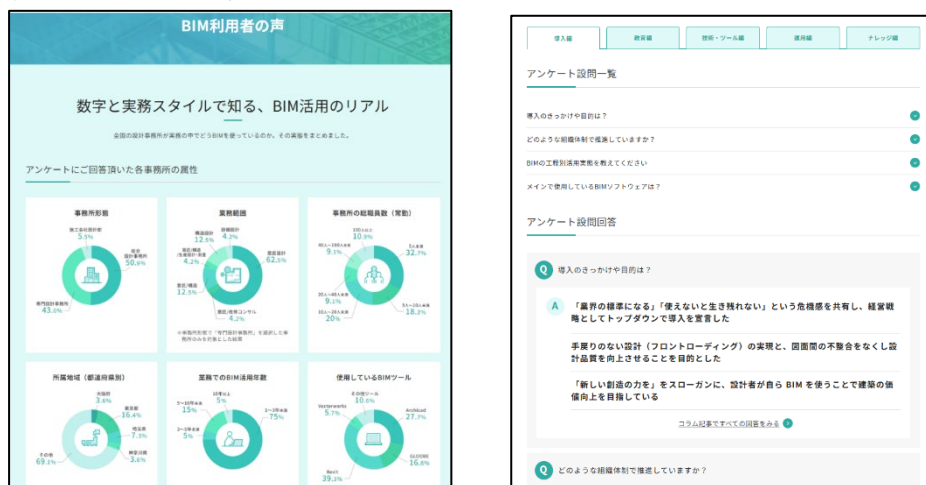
BIM利用者の声

数字と実務スタイルで知る、BIM活用のリアル

全国の設計事務所が業務の中でどうBIMを使っているのか、その実態をまとめました。

アンケートにご回答頂いた各事務所の属性

事務所形態
施工会社設計部 5.5%
総合設計事務所 50.6%
専門設計事務所 43.6%

業務範囲
構造設計 12.5%
設備設計 4.2%
意匠/構造/設備設計一貫 4.2%
意匠/構造 12.5%
意匠設計 62.5%
意匠/各種コンサル 4.2%
※事務所形態で「専門設計事務所」を選択した事務所のみを対象とした結果

事務所の総職員数（常勤）
3万人以上 10.9%
0人~100人未満 9.1%
5人未満 32.7%
20人~40人未満 9.1%
10人~20人未満 20%
5人~10人未満 18.2%

所属地域（都道府県別）
大阪府 3.6%
東京都 16.4%
埼玉県 7.3%
神奈川県 3.6%
その他 69.1%

業務でのBIM活用年数
10年以上 5%
3~10年未満 15%
2~3年未満 5%
1~2年未満 75%

使用しているBIMツール
Vectorworks 5.7%
その他ツール 10.6%
Archicad 27.7%
GLOOBE 16.6%
Revit 39.3%

導入編 | 設計編 | 技術・ツール編 | 運用編 | ナレッジ編

アンケート設問一覧

導入のきっかけや目的は？
どのような組織体制で推進していますか？
BIMの工程別活用実態を教えてください
メインで使用しているBIMソフトウェアは？

アンケート設問回答

Q 導入のきっかけや目的は？

A 「業界の標準になる」「使えないと生き残れない」という危機感を共有し、経営戦略としてトップダウンで導入を宣言した

手戻りのない設計（フロントローディング）の実現と、図面間の不整合をなくし設計品質を向上させることを目的とした

「新しい創造の力を」をスローガンに、設計者が自ら BIM を使うことで建築の価値向上を目指している

コラム記事ですべての回答をみる

Q どのような組織体制で推進していますか？